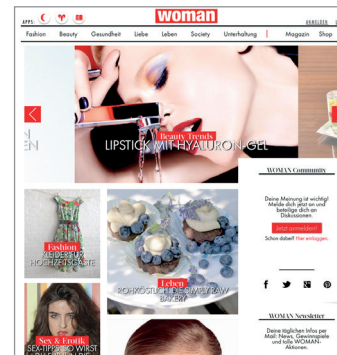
APPS:

woman

ANMELDEN

Fashion Beauty Gesundheit Liebe Leben Society Unterhaltung Magazin Shop

Beauty Trends
LIPSTICK MIT HYALURON-GEL

WOMAN Community

Deine Meinung ist wichtig! Melde dich jetzt an und beteilige dich an Diskussionen.

Jetzt anmelden!

Schon dabei? Hier einloggen.

Fashion
KLEIDER FÜR HOCHZEITSGÄSTE

Leben
ROHKOSTTORTE BEI MY RAW BAKERY

Sex & Erotik
SEX-TIPPS: SO WIRST

WOMAN Newsletter

Deine täglichen Infos per Mail: News, Gewinnspiele und tolle WOMAN-Aktionen.